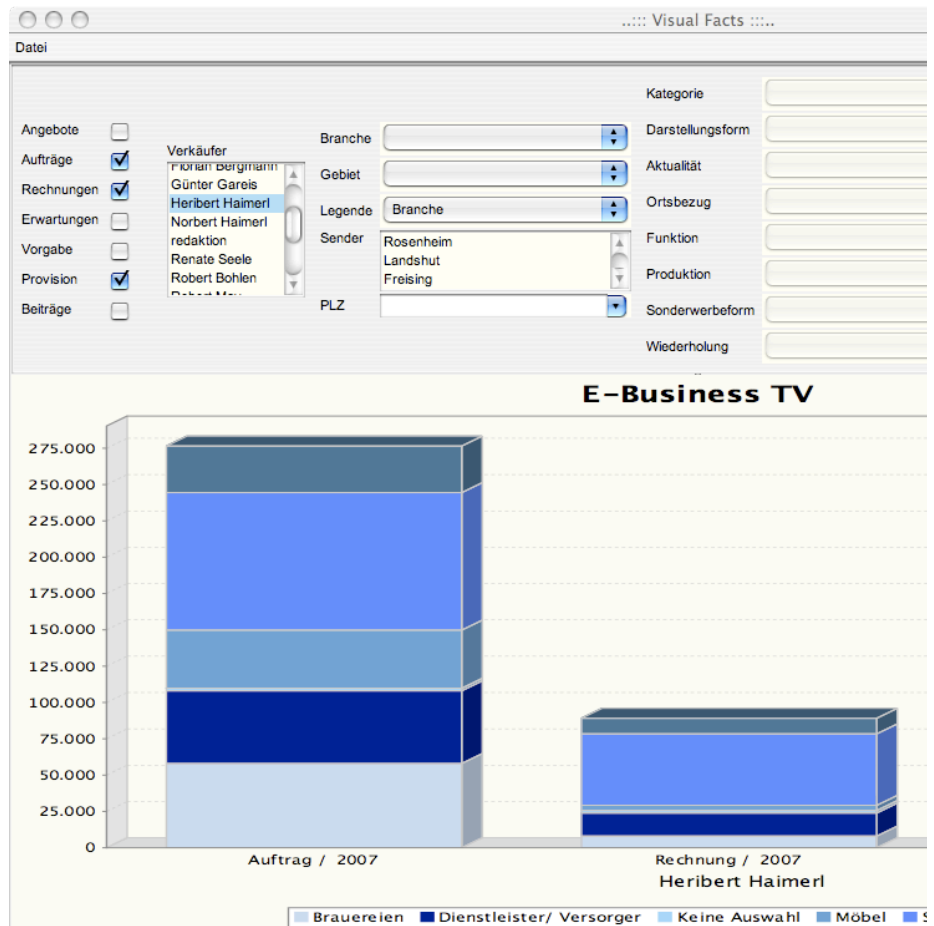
..::: Visual Facts :::..

Datei

Angebote
Aufträge
Rechnungen
Erwartungen
Vorgabe
Provision
Beiträge

Verkäufer
Florian Bergmann
Günter Gareis
Heribert Haimerl
Norbert Haimerl
redaktion
Renate Seele
Robert Bohlen
Robert May

Branche
Gebiet
Legende Branche
Sender
Rosenheim
Landshut
Freising
PLZ

Kategorie
Darstellungsform
Aktualität
Ortsbezug
Funktion
Produktion
Sonderwerbeform
Wiederholung

E-Business TV

275.000
250.000
225.000
200.000
175.000
150.000
125.000
100.000
75.000
50.000
25.000
0

Auftrag / 2007
Rechnung / 2007
Heribert Haimerl

Brauereien Dienstleister/ Versorger Keine Auswahl Möbel S